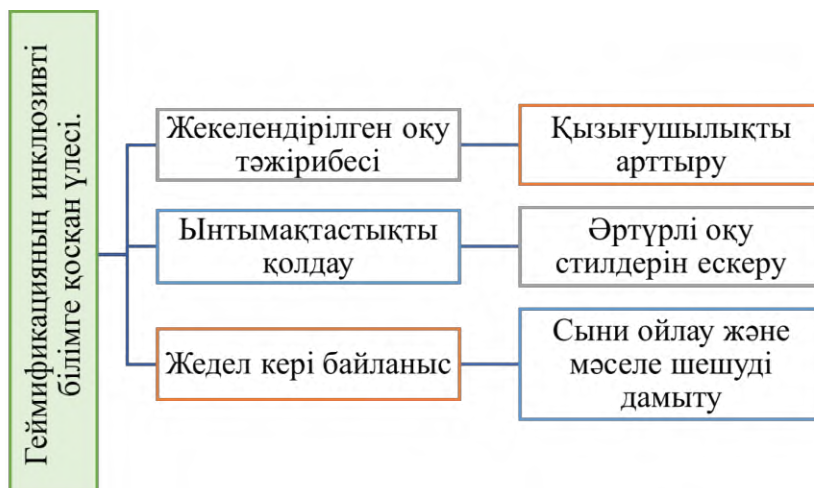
Геймификацияның инклюзивті білімге қосқан үлесі.

Жекелендірілген оқу тәжірибесі

Қызығушылықты арттыру

Ынтымақтастықты қолдау

Әртүрлі оқу стилдерін ескеру

Жедел кері байланыс

Сыни ойлау және мәселе шешуді дамыту